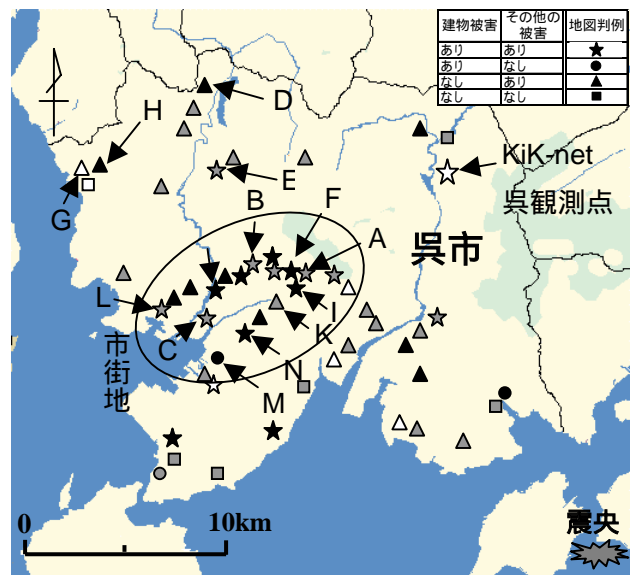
| 建物被害 | その他の被害 | 地図判例 |
|---|---|---|
| あり | あり | ★ |
| あり | なし | ● |
| なし | あり | ▲ |
| なし | なし | ■ |

H

D

E

G

B

F

A

KiK-net
呉観測点

呉市

L

I

K

C

N

市街地

M

0

10km

震央